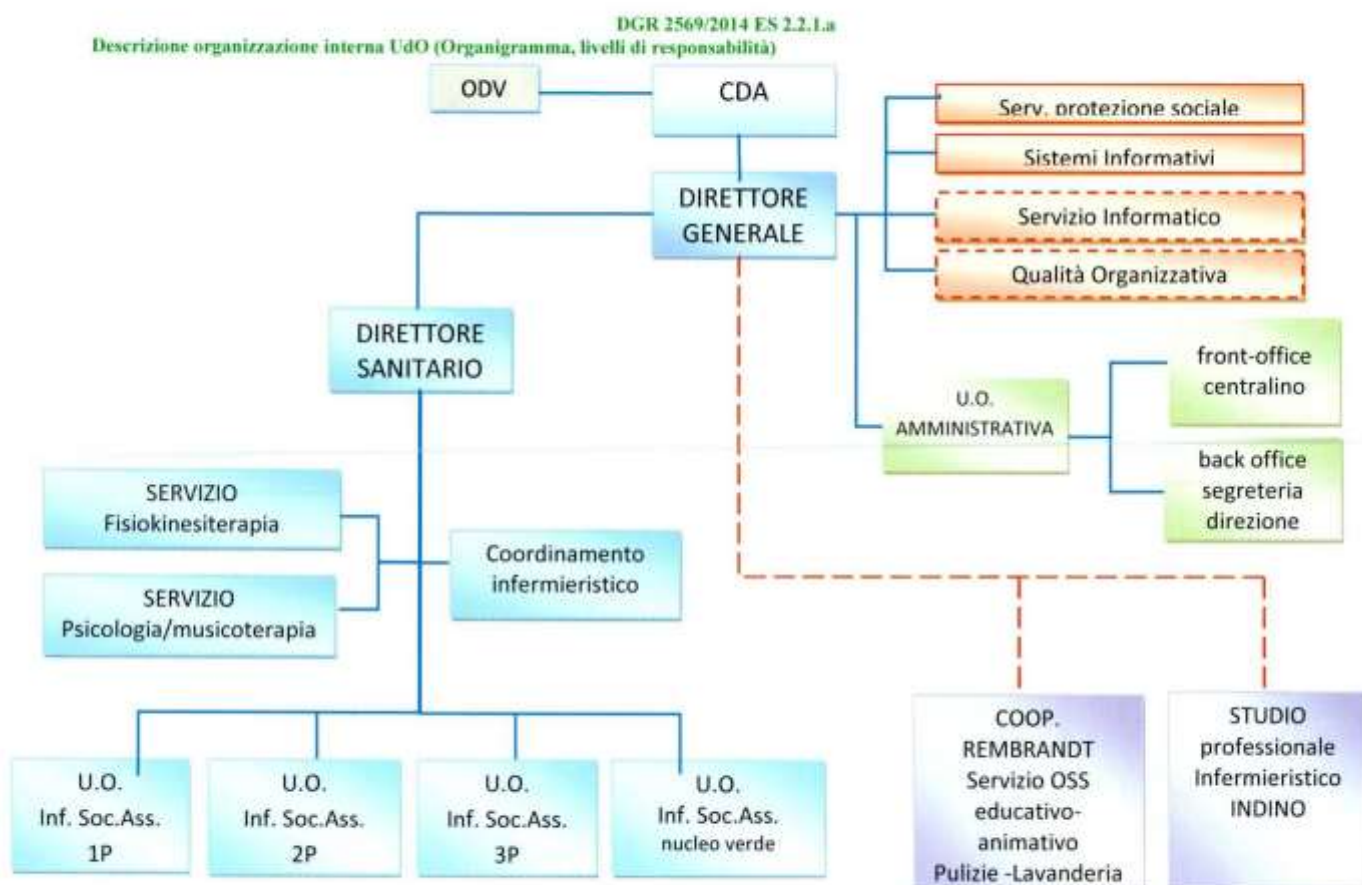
DGR 2569/2014 ES 2.2.1.a
Descrizione organizzazione interna UdO (Organigramma, livelli di responsabilità)

ODV

CDA

Serv. protezione sociale

Sistemi Informativi

DIRETTORE GENERALE

Servizio Informatico

Qualità Organizzativa

DIRETTORE SANITARIO

front-office centralino

U.O. AMMINISTRATIVA

back office segreteria direzione

SERVIZIO Fisiokinesiterapia

Coordinamento infermieristico

SERVIZIO Psicologia/musicoterapia

U.O. Inf. Soc.Ass. 1P

U.O. Inf. Soc.Ass. 2P

U.O. Inf. Soc.Ass. 3P

U.O. Inf. Soc.Ass. nucleo verde

COOP. REMBRANDT Servizio OSS educativo-animativo Pulizie -Lavanderia

STUDIO professionale Infermieristico INDINO